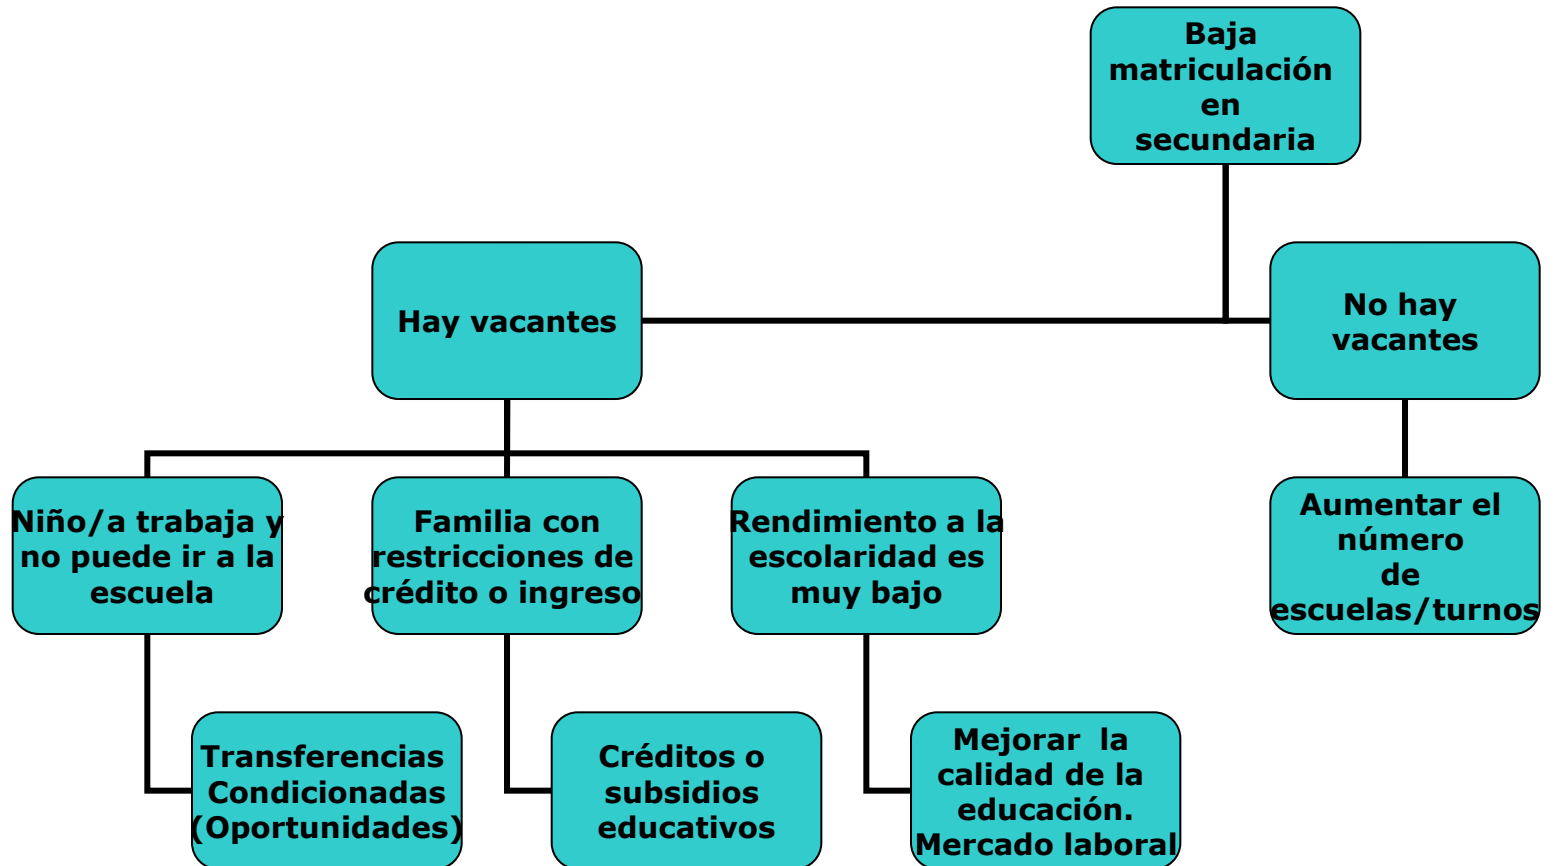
Baja matriculación en secundaria

Hay vacantes

No hay vacantes

Niño/a trabaja y no puede ir a la escuela

Familia con restricciones de crédito o ingreso

Rendimiento a la escolaridad es muy bajo

Aumentar el número de escuelas/turnos

Transferencias Condicionadas (Oportunidades)

Créditos o subsidios educativos

Mejorar la calidad de la educación. Mercado laboral